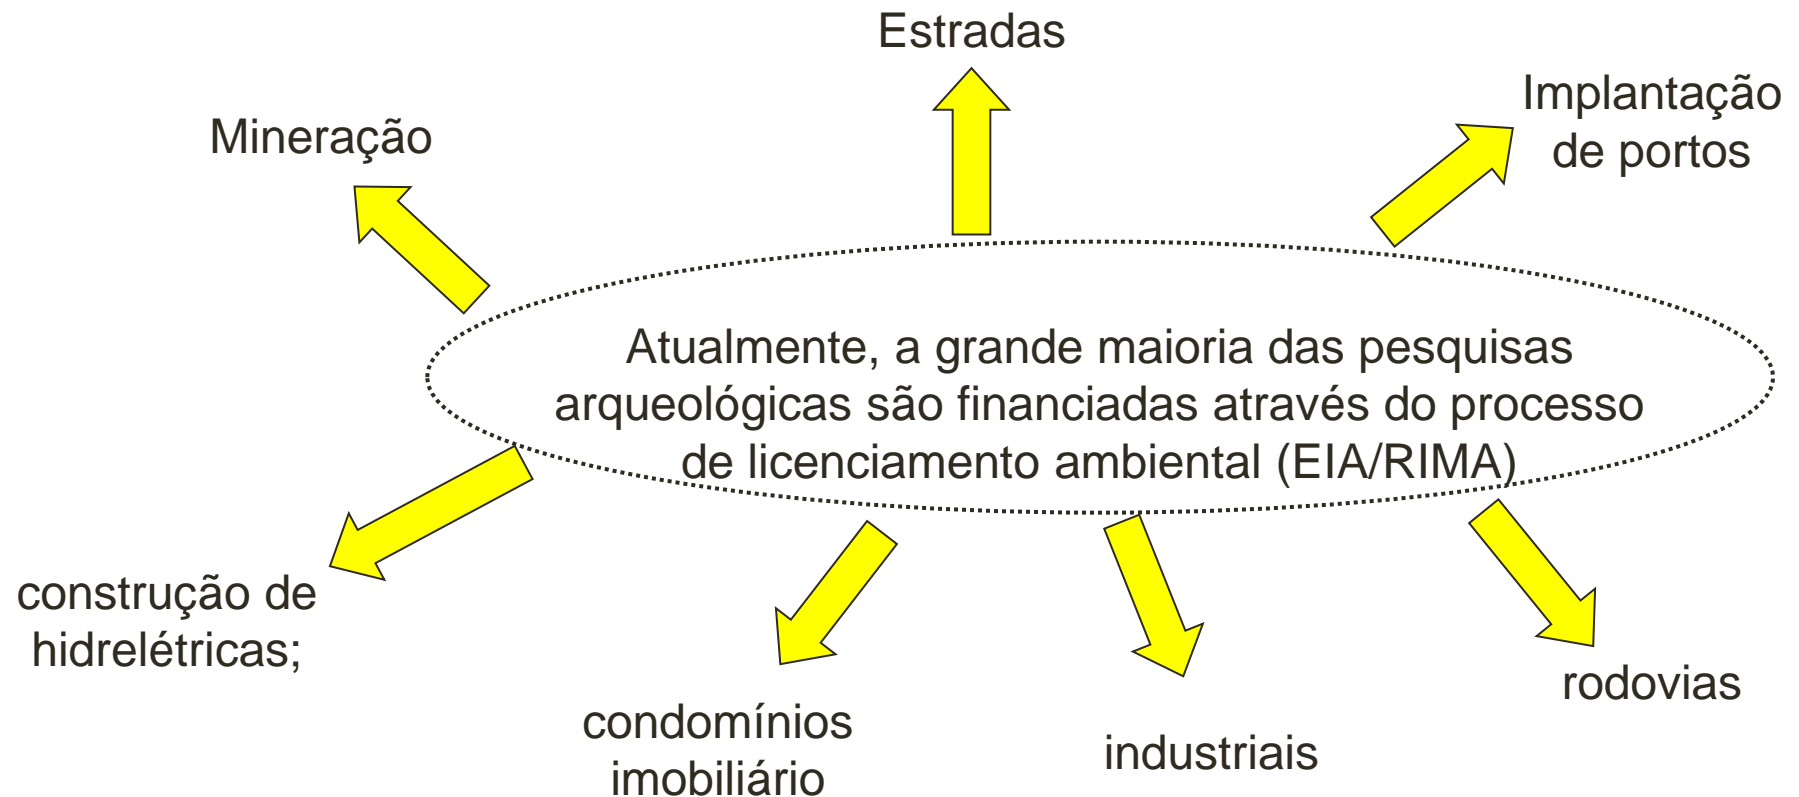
Estradas

Mineração

Implantação de portos

Atualmente, a grande maioria das pesquisas arqueológicas são financiadas através do processo de licenciamento ambiental (EIA/RIMA)

construção de hidrelétricas;

condomínios imobiliário

industriais

rodovias